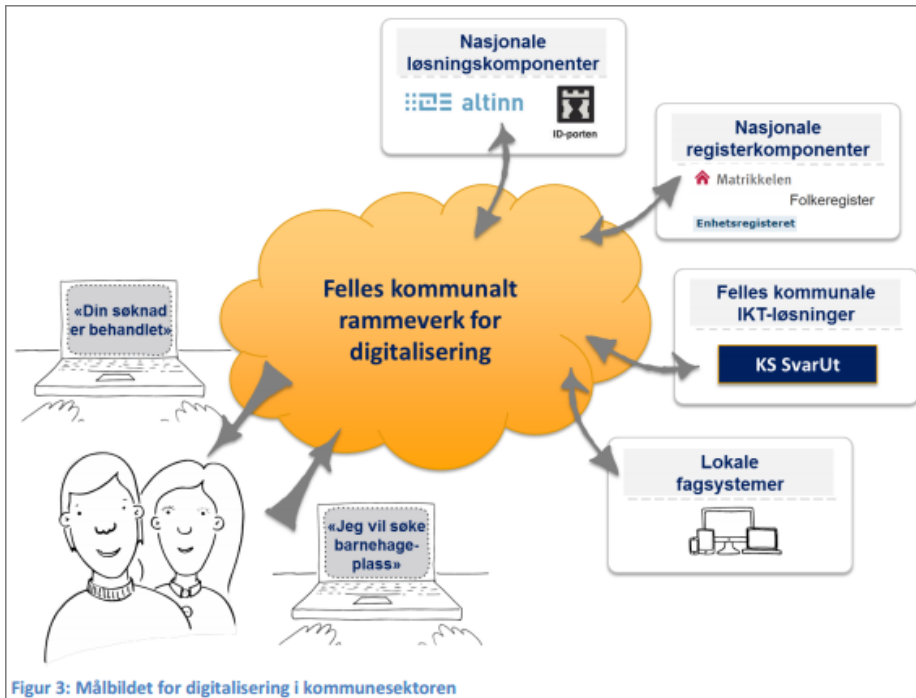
Nasjonale løsningskomponenter

altinn

ID-porten

Nasjonale registerkomponenter

Matrikkelen

Folkeregister

Enhetsregisteret

Felles kommunalt rammeverk for digitalisering

«Din søknad er behandlet»

Felles kommunale IKT-løsninger

KS SvarUt

Lokale fagsystemer

«Jeg vil søke barnehageplass»

Figur 3: Målbildet for digitalisering i kommunesektoren